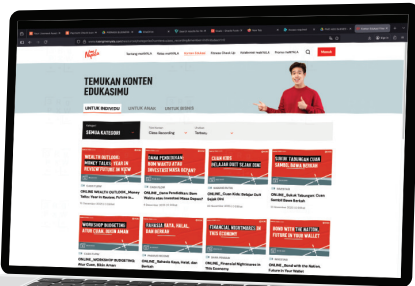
Tentang maIPKLA
Kelas maIPKLA
Konten Edukasi
Literasi Cheat-sk
Kalkulator maIPKLA
Promo maIPKLA
Masuk

TEMUKAN KONTEN EDUKASIMU

UNTUK INDIVIDU
UNTUK ANAK
UNTUK BISNIS

SEMUA KATEGORI
Class Recording
Terbaru

WEALTH OUTLOOK: MONEY TALKS, YEAR IN REVIEW FUTURE IN VIEW
DANA PENDIDIKAN: MANA INVESTASI MASA DEPAN?
CUAN KIDS: BELAJAR DARI SEJAK DINI
SUBUR TABUNGAN CUAN SAMBIL BAWA BEKAL

ONLINE_WEALTH OUTLOOK_Money Talks: Year in Review, Future in...
ONLINE_Dana Pendidikan: Mana Investasi Masa Depan?
ONLINE_Cuan Kids: Belajar Dari Sejak Dini
ONLINE_Subur Tabungan: Cuan Sambil Bawa Bekal

WORKSHOP BUDGETING ATUR CUAN, BEBAS AMAN
BAHASA KAYA, HALAL DAN BERKAH
FINANCIAL NIGHTMARES IN THIS ECONOMY
BOND WITH THE NATION, FUTURE IN YOUR WALLET

ONLINE_WORKSHOP BUDGETING Atur Cuan, Bebas Aman
ONLINE_Bahasa Kaya, Halal, dan Berkah
ONLINE_Financial Nightmares In This Economy
ONLINE_Bond with the Nation, Future In Your Wallet